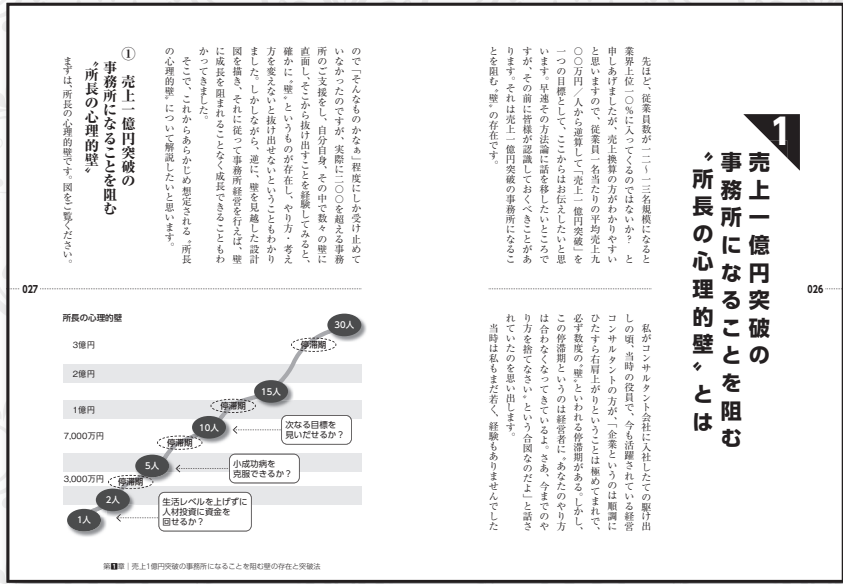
1

売上一億円突破の事務所になることを阻む
〝所長の心理的壁〟とは

私がコンサルタント会社に入社したての駆け出しの頃、当時の役員で、今も活躍されている経営コンサルタントの方が、「企業というのは順調にひたすら右肩上がりということは極めてまれで、必ず数度の〝壁〟といわれる停滞期がある。しかし、この停滞期というのは経営者に〝あなたのやり方は合わなくなってきているよ。さあ、今までのやり方を捨てなさい〟という合図なのだよ」と話されていたのを思い出します。

当時は私もまだ若く、経験もありませんでした

026

先ほど、従業員数が一二〜一三名規模になると業界上位一〇％に入ってくるのではないか？ と申しあげましたが、売上換算の方がわかりやすいと思いますので、従業員一名当たりの平均売上九〇〇万円／人から逆算して「売上一億円突破」を一つの目標として、ここからお伝えしたいと思います。早速その方法論に話を移したいところですが、その前に皆様が認識しておくべきことがあります。それは売上一億円突破の事務所になることを阻む〝壁〟の存在です。

ので「そんなものかなぁ」程度にしか受け止めていなかったのですが、実際に二〇〇を超える事務所のご支援をし、自分自身、その中で数々の壁に直面し、そこから抜け出すことを経験してみると、確かに〝壁〟というものが存在し、やり方・考え方を変えないと抜け出せないということもわかりました。しかしながら、逆に、壁を見越した設計図を描き、それに従って事務所経営を行えば、壁に成長を阻まれることなく成長できることもわかってきました。

そこで、これからあらかじめ想定される〝所長の心理的壁〟について解説したいと思います。

①　売上一億円突破の事務所になることを阻む
〝所長の心理的壁〟

まずは、所長の心理的壁です。図をご覧ください。

027

所長の心理的壁

3億円
2億円
1億円
7,000万円
3,000万円

30人
停滞期
15人
停滞期
10人
次なる目標を見いだせるか？
停滞期
5人
小成功病を克服できるか？
停滞期
2人
1人
生活レベルを上げずに人材投資に資金を回せるか？

第1章｜売上1億円突破の事務所になることを阻む壁の存在と突破法